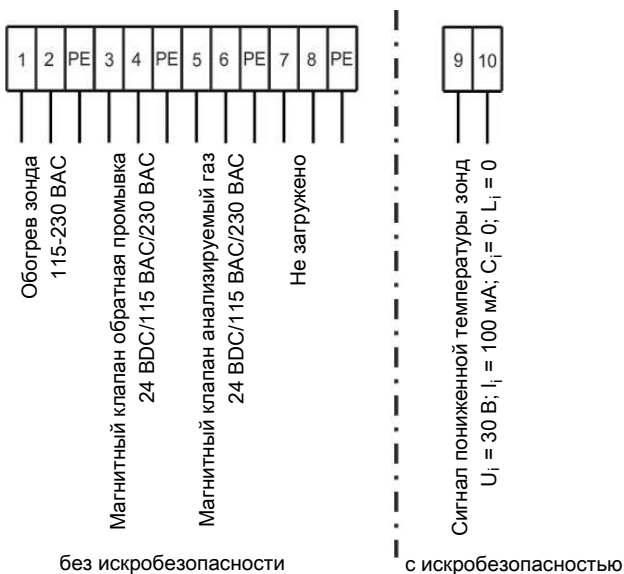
| 1 | 2 | PE | 3 | 4 | PE | 5 | 6 | PE | 7 | 8 | PE |
|---|---|---|---|---|---|---|---|---|---|---|---|

Обогрев зонда
115-230 ВАС

Магнитный клапан обратная промывка
24 BDC/115 ВАС/230 ВАС

Магнитный клапан анализируемый газ
24 BDC/115 ВАС/230 ВАС

Не загружено

| 9 | 10 |
|---|---|

Сигнал пониженной температуры зонд
$U_i$ = 30 В; $I_i$ = 100 мА; $C_i$ = 0; $L_i$ = 0

без искробезопасности

с искробезопасностью